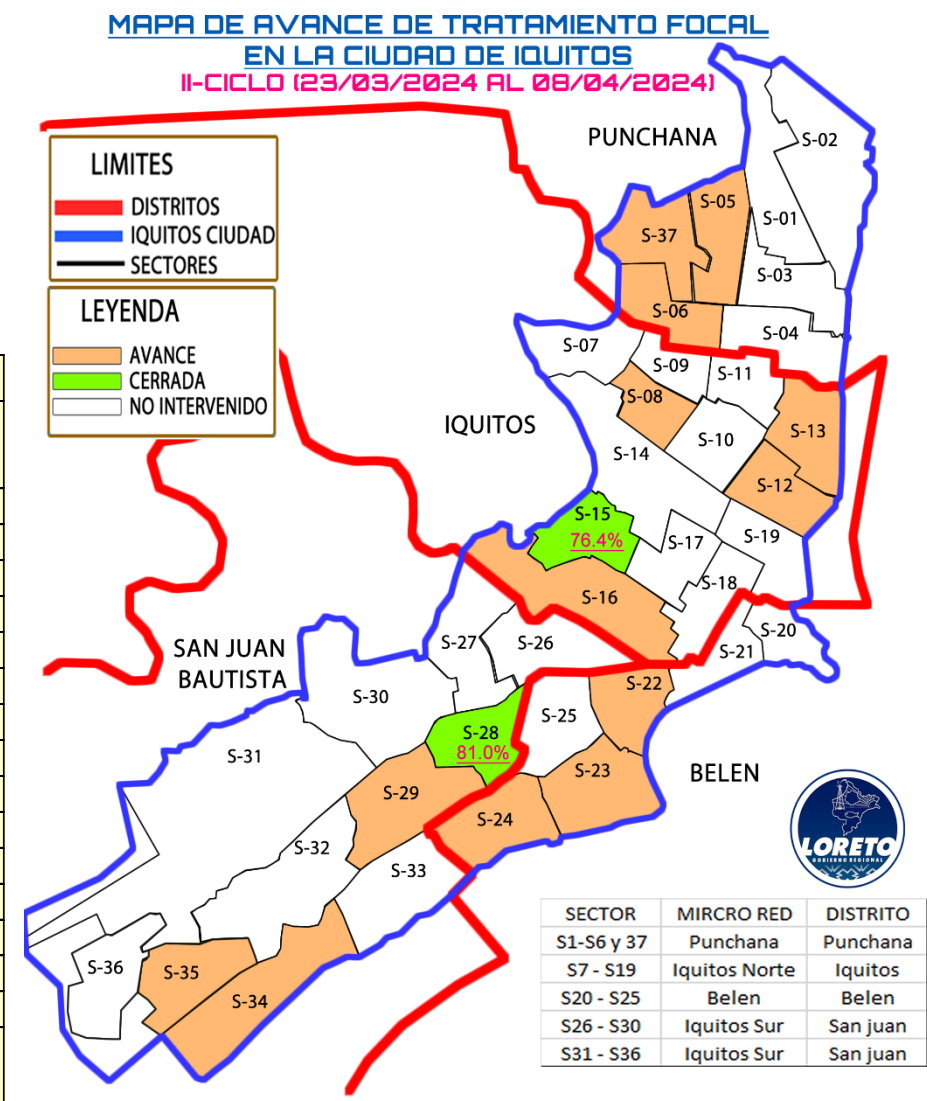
MAPA DE AVANCE DE TRATAMIENTO FOCAL
EN LA CIUDAD DE IQUITOS
II-CICLO (23/03/2024 AL 08/04/2024)

LIMITES
DISTRITOS
IQUITOS CIUDAD
SECTORES

LEYENDA
AVANCE
CERRADA
NO INTERVENIDO

PUNCHANA
S-02
S-05
S-37
S-01
S-03
S-06
S-04
S-07
S-09
S-11
S-08
IQUITOS
S-10
S-13
S-14
S-12
S-15
76.4%
S-17
S-19
S-18
S-16
S-20
S-21
S-27
S-26
SAN JUAN BAUTISTA
S-22
S-30
S-25
S-28
81.0%
S-31
S-23
BELEN
S-29
S-24
S-32
S-33
S-36
S-35
S-34

LORETO
GOBIERNO REGIONAL

| SECTOR | MIRCRO RED | DISTRITO |
|---|---|---|
| S1-S6 y 37 | Punchana | Punchana |
| S7 - S19 | Iquitos Norte | Iquitos |
| S20 - S25 | Belen | Belen |
| S26 - S30 | Iquitos Sur | San juan |
| S31 - S36 | Iquitos Sur | San juan |